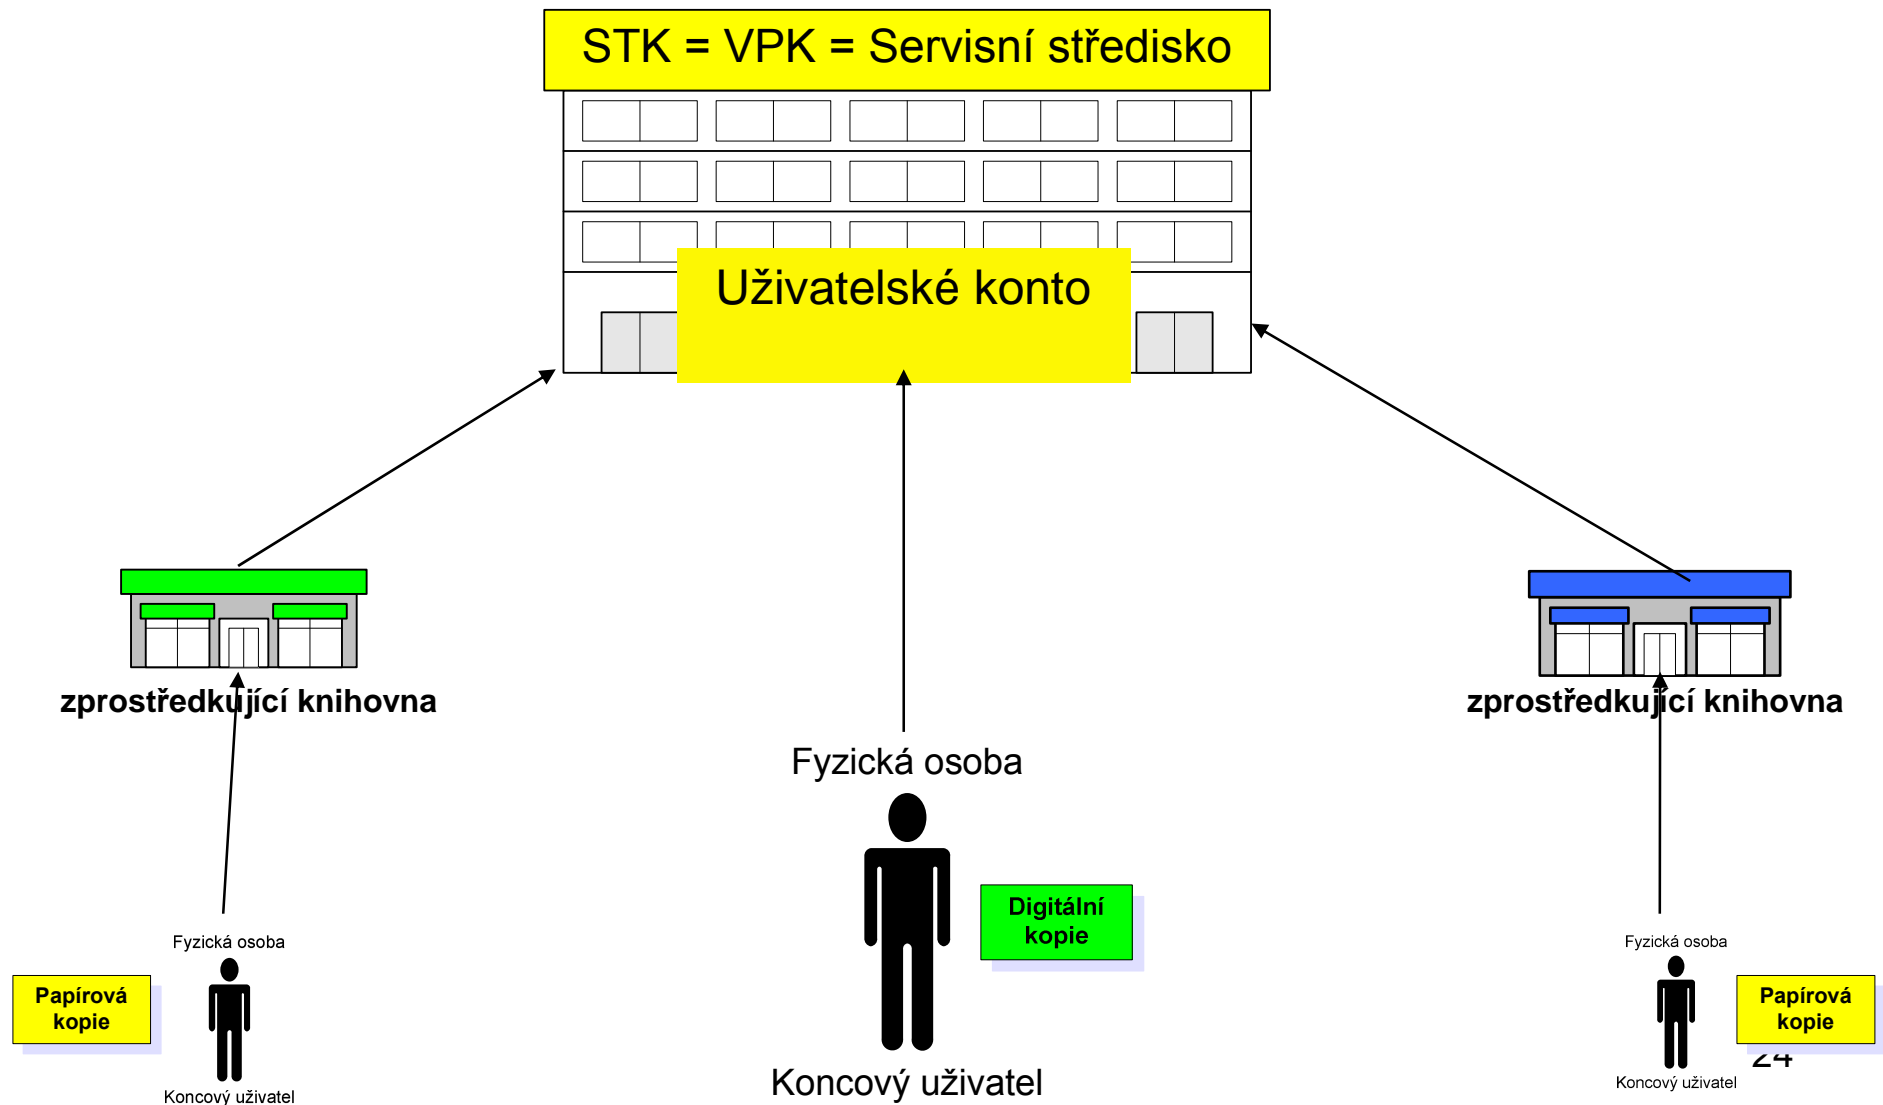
STK = VPK = Servisní středisko

Uživatelské konto

zprostředkující knihovna

zprostředkující knihovna

Fyzická osoba

Digitální kopie

Koncový uživatel

Fyzická osoba

Papírová kopie

Koncový uživatel

Fyzická osoba

Papírová kopie

Koncový uživatel

24